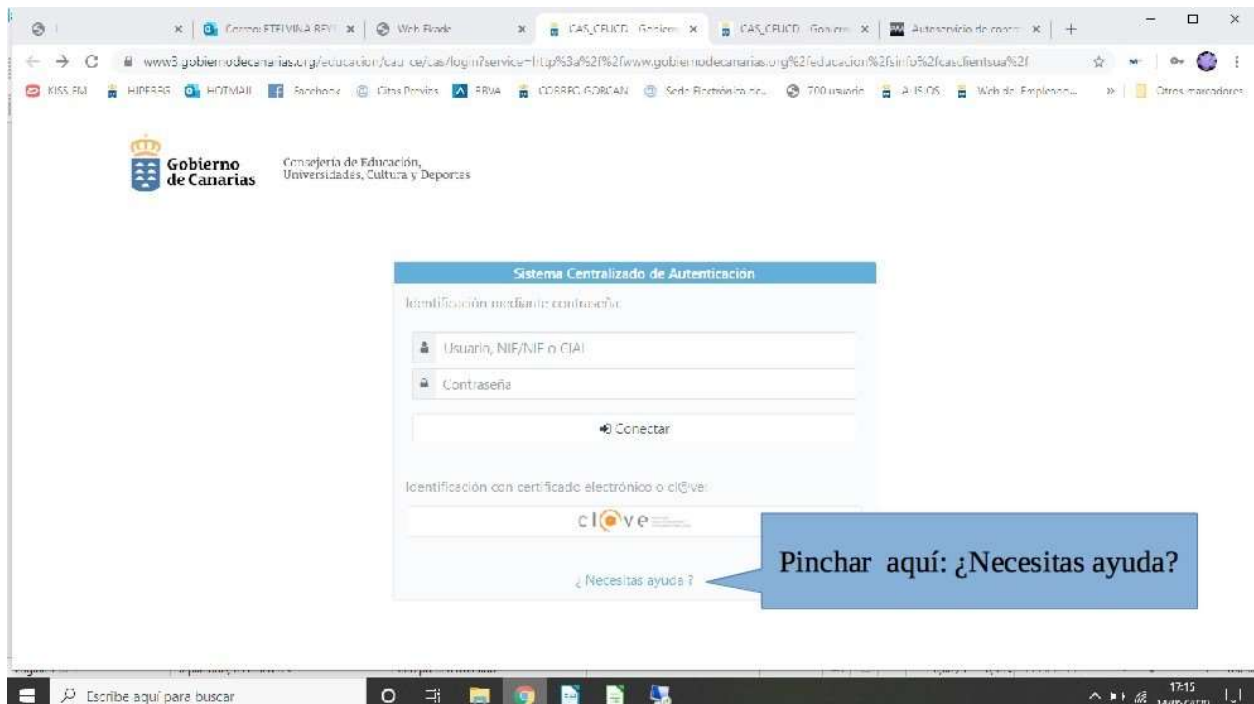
Correo: ETELVINA REY | Web Blade | CAS_CRUCD Gobierno | CAS_CRUCD Gobierno | Autoservicio de correo | +

www3.gobiernodecanarias.org/educacion/cas-ce/cas/login?service=http%3a%2f%2fwww.gobiernodecanarias.org%2feducacion%2fsinfo%2fcasclientsua%2f

KISS FM | HIPERRG | HOTMAIL | Facebook | Citas Previas | ERVA | CORREO GOBCAN | Sede Electrónica ce... | 700 usuario | AJUSOS | Web de Empleado... | Otros marcadores

Gobierno de Canarias

Consejería de Educación, Universidades, Cultura y Deportes

Sistema Centralizado de Autenticación

Identificación mediante contraseña

Usuario, NIF/NIE o CIAL

Contraseña

Conectar

Identificación con certificado electrónico o cl@ve:

cl@ve

¿ Necesitas ayuda ?

Pinchar aquí: ¿Necesitas ayuda?

Escribe aquí para buscar

17:15